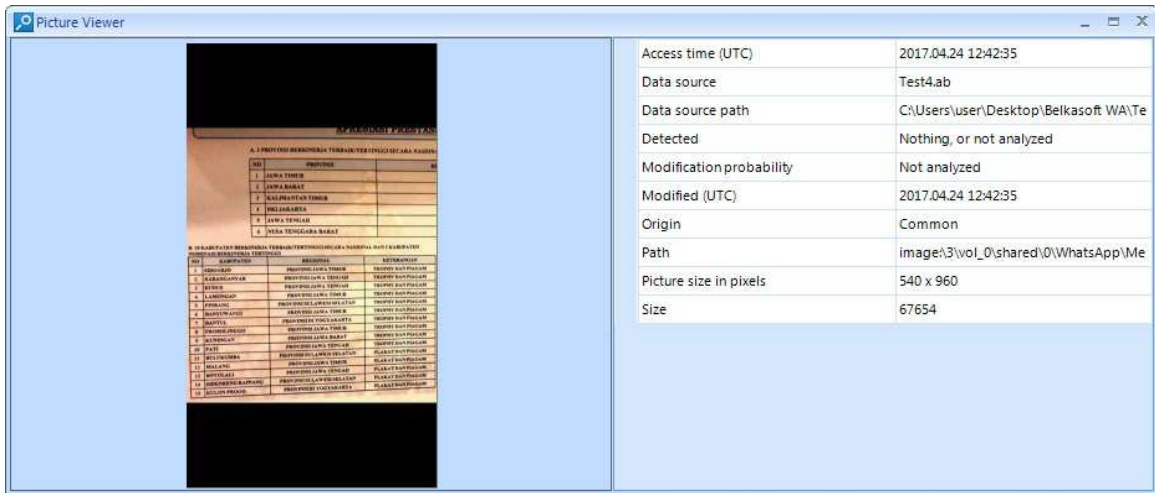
Picture Viewer

APRESIASI PRESTA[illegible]

A. 3 PROVINSI BERKINERJA TERBAIK/TERTINGGI SECARA NASIONA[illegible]

| NO | PROVINSI |
|---|---|
| 1 | JAWA TIMUR |
| 2 | JAWA BARAT |
| 3 | KALIMANTAN TIMUR |
| 4 | DKI JAKARTA |
| 5 | JAWA TENGAH |
| 6 | NUSA TENGGARA BARAT |

B. 10 KABUPATEN BERKINERJA TERBAIK/TERTINGGI SECARA NASIONAL DAN 5 KABUPATEN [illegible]

| NO | KABUPATEN | REGIONAL | KETERANGAN |
|---|---|---|---|
| 1 | SIDOARJO | PROVINSI JAWA TIMUR | TROPHY DAN PIAGAM |
| 2 | KARANGANYAR | PROVINSI JAWA TENGAH | TROPHY DAN PIAGAM |
| 3 | KUDUS | PROVINSI JAWA TENGAH | TROPHY DAN PIAGAM |
| 4 | LAMONGAN | PROVINSI JAWA TIMUR | TROPHY DAN PIAGAM |
| 5 | PINRANG | PROVINSI SULAWESI SELATAN | TROPHY DAN PIAGAM |
| 6 | BANYUWANGI | PROVINSI JAWA TIMUR | TROPHY DAN PIAGAM |
| 7 | BANTUL | PROVINSI DI YOGYAKARTA | TROPHY DAN PIAGAM |
| 8 | PROBOLINGGO | PROVINSI JAWA TIMUR | TROPHY DAN PIAGAM |
| 9 | KUNINGAN | PROVINSI JAWA BARAT | TROPHY DAN PIAGAM |
| 10 | PATI | PROVINSI JAWA TENGAH | TROPHY DAN PIAGAM |
| 11 | BULUKUMBA | PROVINSI SULAWESI SELATAN | PLAKAT DAN PIAGAM |
| 12 | MALANG | PROVINSI JAWA TIMUR | PLAKAT DAN PIAGAM |
| 13 | SUKOHARJO | PROVINSI JAWA TENGAH | PLAKAT DAN PIAGAM |
| 14 | SIDENRENG RAPPANG | PROVINSI SULAWESI SELATAN | PLAKAT DAN PIAGAM |
| 15 | KULON PROGO | PROVINSI DI YOGYAKARTA | PLAKAT DAN PIAGAM |

| | |
|---|---|
| Access time (UTC) | 2017.04.24 12:42:35 |
| Data source | Test4.ab |
| Data source path | C:\Users\user\Desktop\Belkasoft WA\Te |
| Detected | Nothing, or not analyzed |
| Modification probability | Not analyzed |
| Modified (UTC) | 2017.04.24 12:42:35 |
| Origin | Common |
| Path | image:\3\vol_0\shared\0\WhatsApp\Me |
| Picture size in pixels | 540 x 960 |
| Size | 67654 |